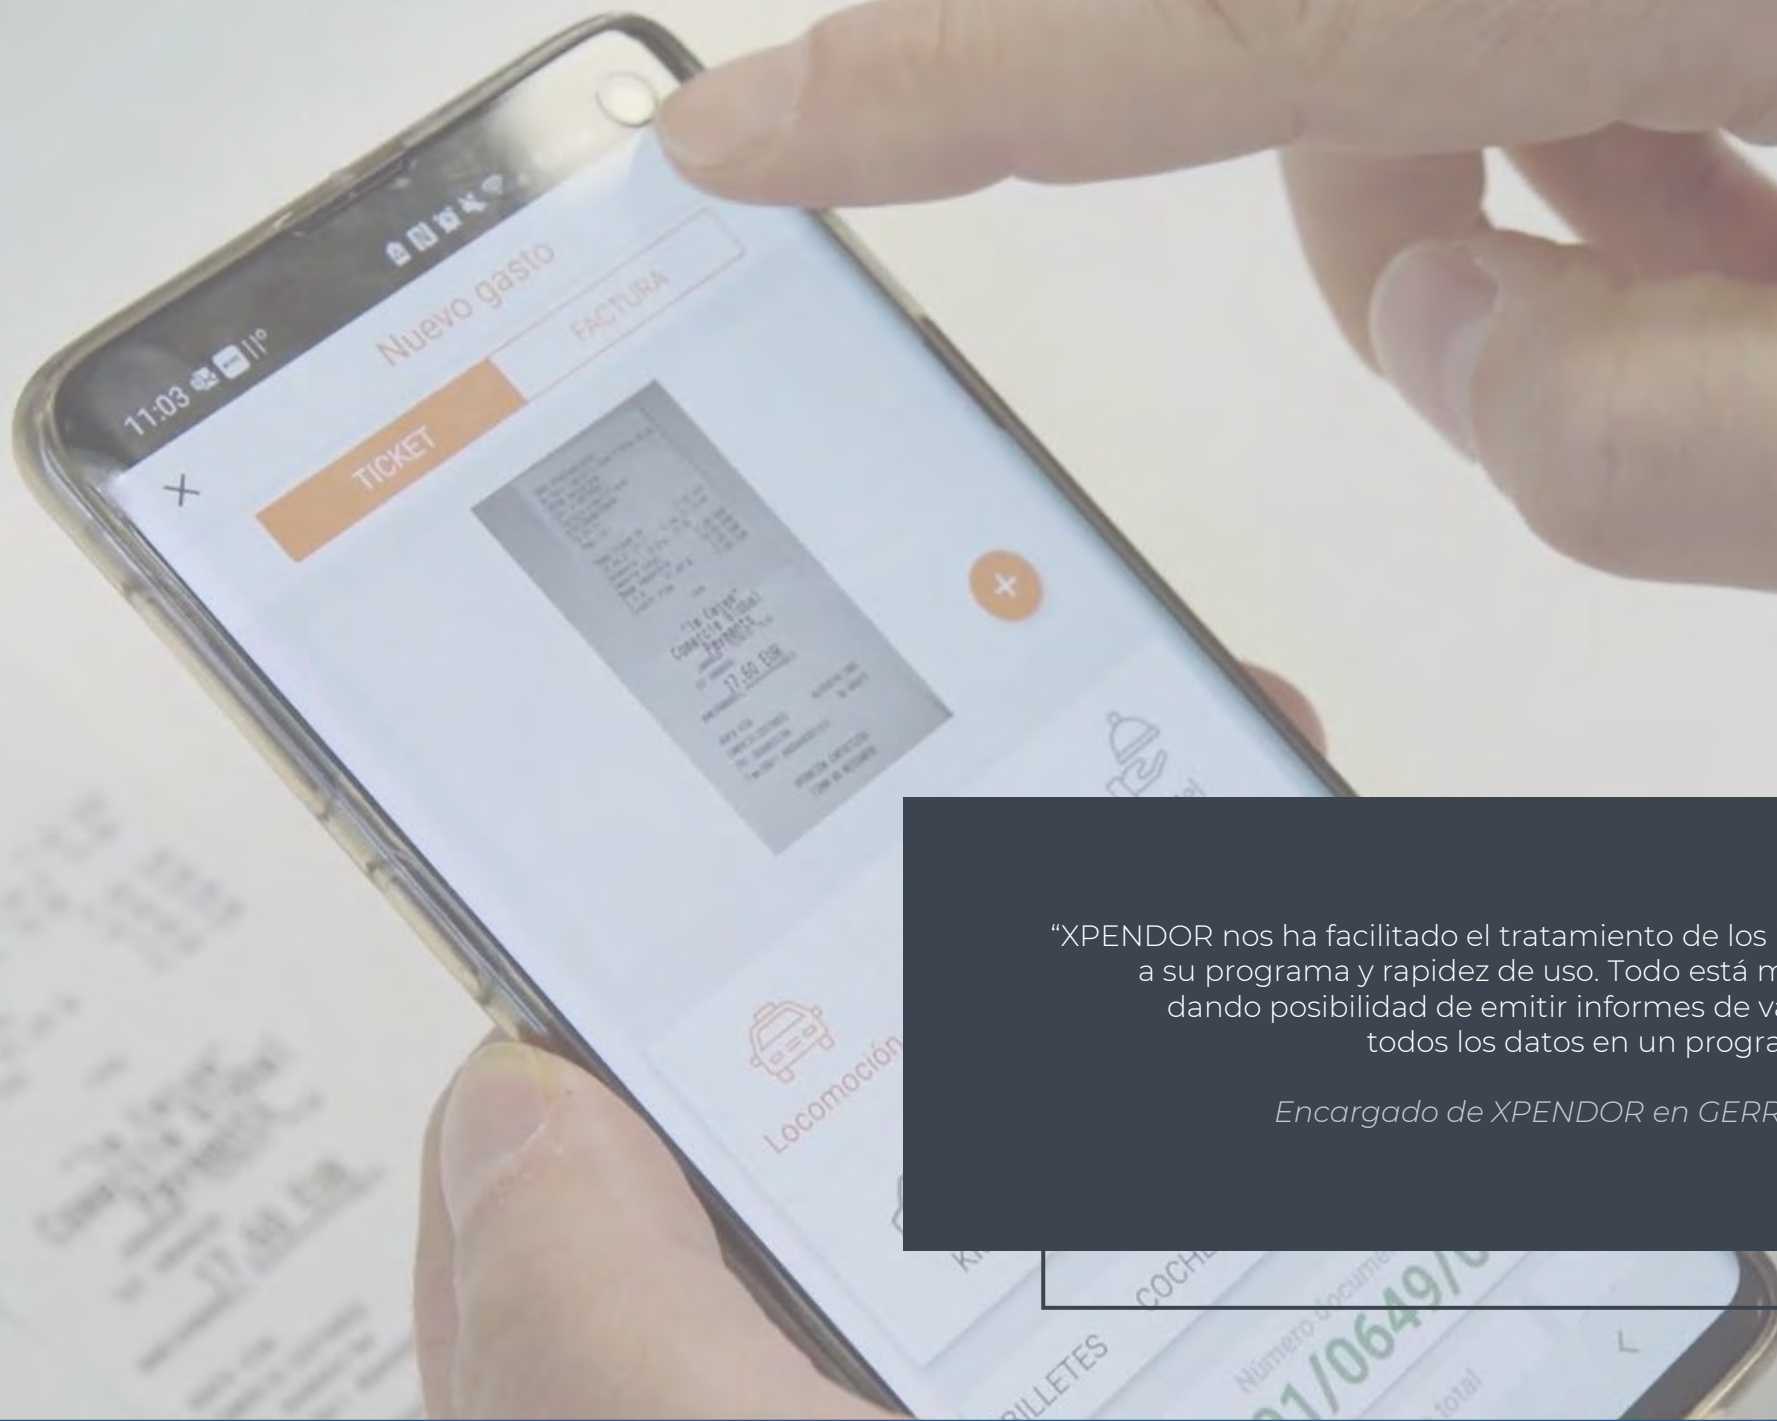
11:03

Nuevo gasto

TICKET

FACTURA

×

"La Caixa"
Comercio Visual
17,60 EUR

+

Locomoción

COCHE

BILLETES

Número documento

01/0649/0

Total

"XPENDOR nos ha facilitado el tratamiento de los
a su programa y rapidez de uso. Todo está m
dando posibilidad de emitir informes de va
todos los datos en un progra

Encargado de XPENDOR en GERR